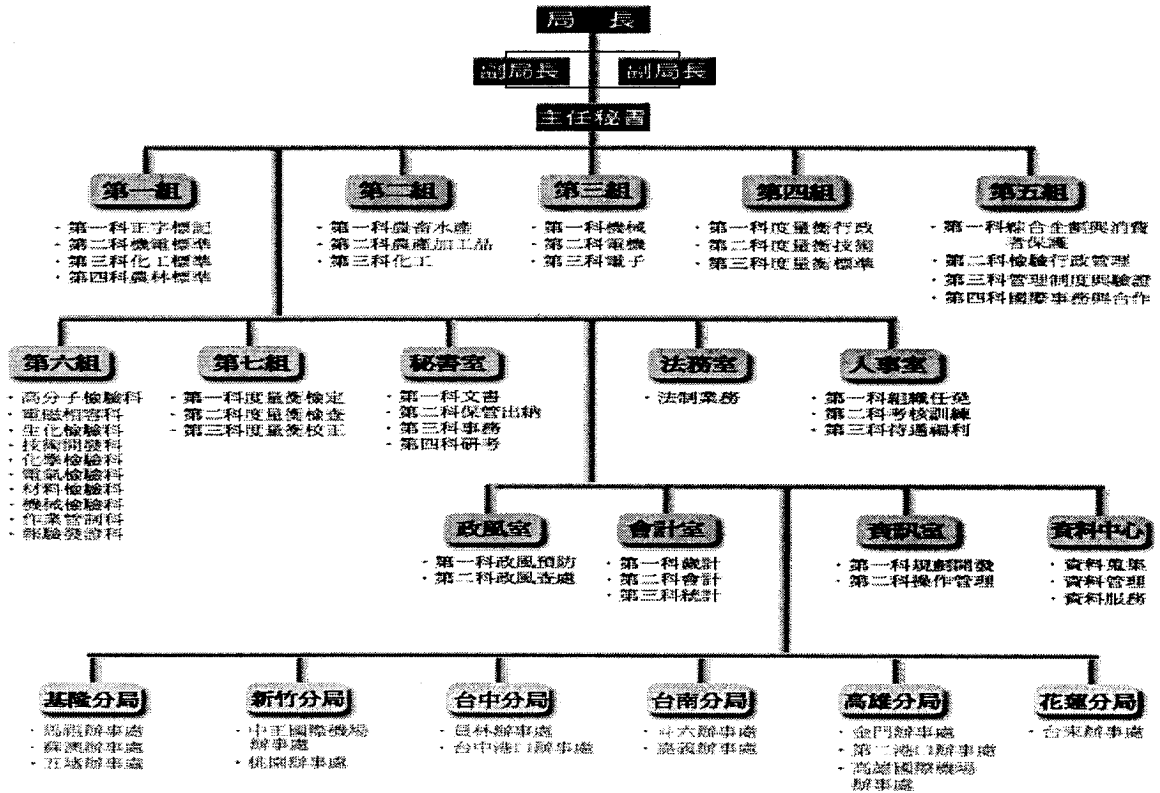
局長

副局長 副局長

主任秘書

第一組
· 第一科正字標記
· 第二科機電標準
· 第三科化工標準
· 第四科農林標準

第二組
· 第一科農畜水產
· 第二科農產加工品
· 第三科化工

第三組
· 第一科機械
· 第二科電機
· 第三科電子

第四組
· 第一科度量衡行政
· 第二科度量衡技術
· 第三科度量衡標準

第五組
· 第一科綜合企劃與消費者保護
· 第二科檢驗行政管理
· 第三科管理制度與驗證
· 第四科國際事務與合作

第六組
· 高分子檢驗科
· 電磁相容科
· 生化檢驗科
· 技術開發科
· 化學檢驗科
· 電氣檢驗科
· 材料檢驗科
· 機械檢驗科
· 作業管制科
· 報驗發證科

第七組
· 第一科度量衡檢定
· 第二科度量衡檢查
· 第三科度量衡校正

秘書室
· 第一科文書
· 第二科保管出納
· 第三科事務
· 第四科研考

法務室
· 法制業務

人事室
· 第一科組織任免
· 第二科考核訓練
· 第三科待遇福利

政風室
· 第一科政風預防
· 第二科政風查處

會計室
· 第一科歲計
· 第二科會計
· 第三科統計

資訊室
· 第一科規劃開發
· 第二科操作管理

資料中心
· 資料蒐集
· 資料管理
· 資料服務

基隆分局
· 鳳鵝辦事處
· 蘇澳辦事處
· 竹塹辦事處

新竹分局
· 中正國際機場辦事處
· 桃園辦事處

台中分局
· 雲林辦事處
· 台中港口辦事處

台南分局
· 嘉義辦事處
· 新營辦事處

高雄分局
· 金門辦事處
· 第二港口辦事處
· 高雄國際機場辦事處

花蓮分局
· 台東辦事處